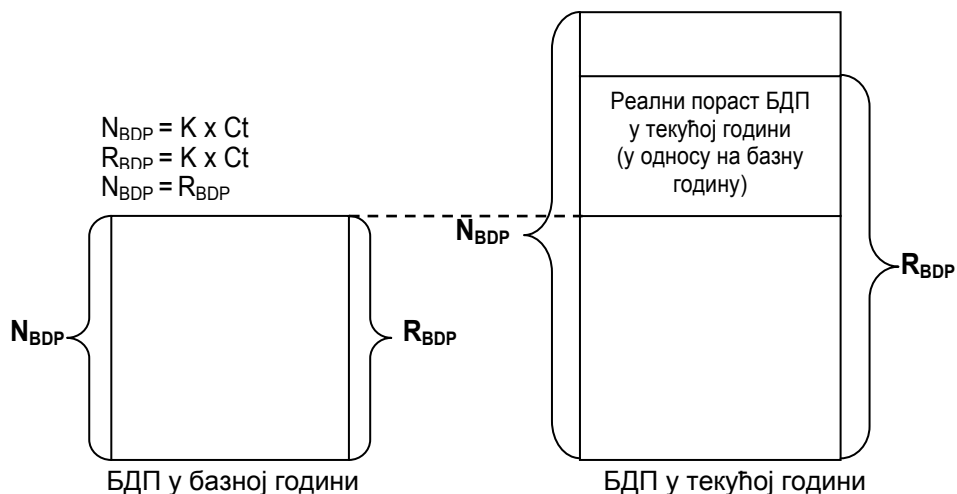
$N_{BDP}$ = K x Ct
$R_{BDP}$ = K x Ct
$N_{BDP}$ = $R_{BDP}$

Реални пораст БДП у текућој години (у односу на базну годину)

$N_{BDP}$

$R_{BDP}$

$N_{BDP}$

$R_{BDP}$

БДП у базној години

БДП у текућој години